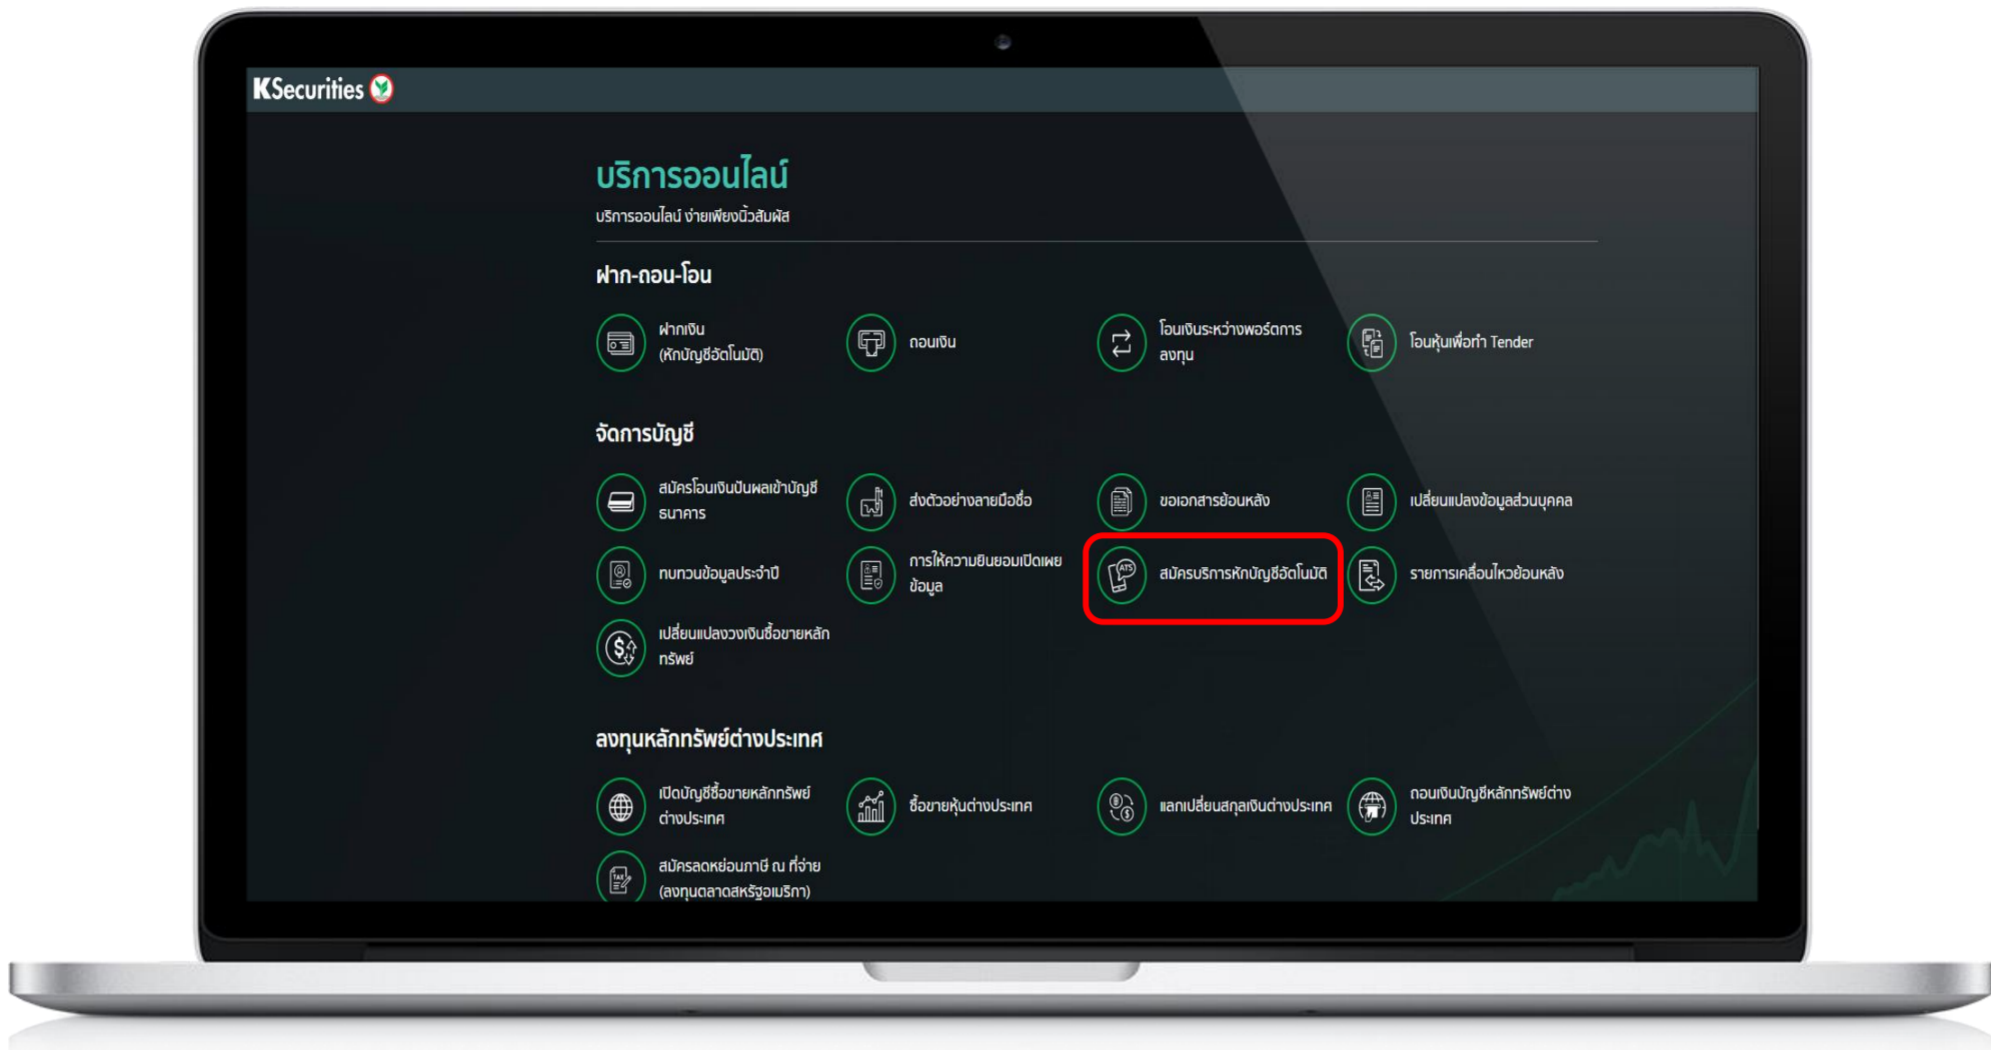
KSecurities

บริการออนไลน์

บริการออนไลน์ ง่ายเพียงนิ้วสัมผัส

ฝาก-ถอน-โอน

ฝากเงิน (หักบัญชีอัตโนมัติ)

ถอนเงิน

โอนเงินระหว่างพอร์ตการลงทุน

โอนหุ้นเพื่อทำ Tender

จัดการบัญชี

สมัครโอนเงินปันผลเข้าบัญชีธนาคาร

ส่งตัวอย่างลายมือชื่อ

ขอเอกสารย้อนหลัง

เปลี่ยนแปลงข้อมูลส่วนบุคคล

ทบทวนข้อมูลประจำปี

การให้ความยินยอมเปิดเผยข้อมูล

สมัครบริการหักบัญชีอัตโนมัติ

รายการเคลื่อนไหวย้อนหลัง

เปลี่ยนแปลงวงเงินซื้อขายหลักทรัพย์

ลงทุนหลักทรัพย์ต่างประเทศ

เปิดบัญชีซื้อขายหลักทรัพย์ต่างประเทศ

ซื้อขายหุ้นต่างประเทศ

แลกเปลี่ยนสกุลเงินต่างประเทศ

ถอนเงินบัญชีหลักทรัพย์ต่างประเทศ

สมัครลดหย่อนภาษี ณ ที่จ่าย (ลงทุนตลาดสหรัฐอเมริกา)